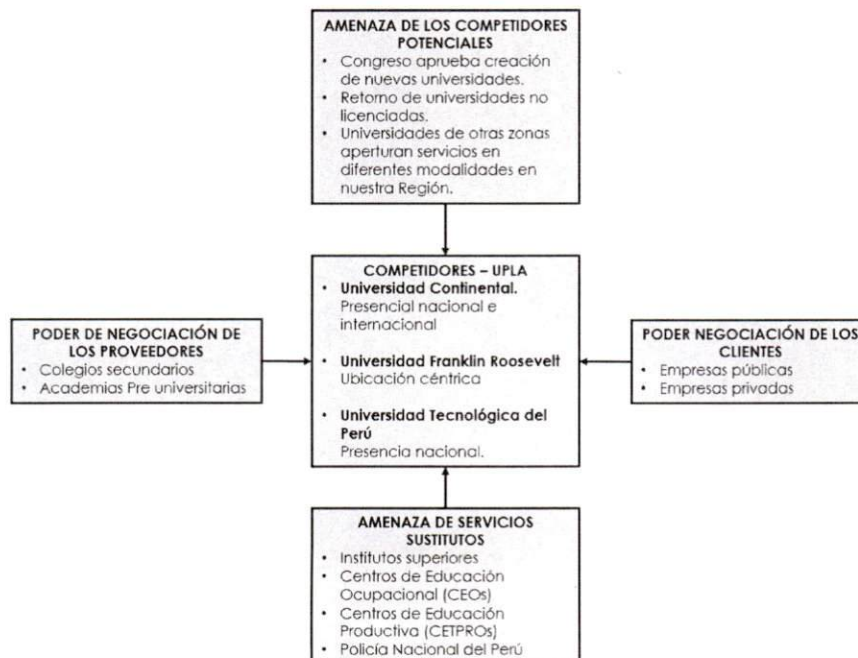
AMENAZA DE LOS COMPETIDORES POTENCIALES
• Congreso aprueba creación de nuevas universidades.
• Retorno de universidades no licenciadas.
• Universidades de otras zonas aperturan servicios en diferentes modalidades en nuestra Región.

PODER DE NEGOCIACIÓN DE LOS PROVEEDORES
• Colegios secundarios
• Academias Pre universitarias

COMPETIDORES – UPLA
• Universidad Continental.
Presencial nacional e internacional
• Universidad Franklin Roosevelt
Ubicación céntrica
• Universidad Tecnológica del Perú
Presencia nacional.

PODER NEGOCIACIÓN DE LOS CLIENTES
• Empresas públicas
• Empresas privadas

AMENAZA DE SERVICIOS SUSTITUTOS
• Institutos superiores
• Centros de Educación Ocupacional (CEOs)
• Centros de Educación Productiva (CETPROs)
• Policía Nacional del Perú